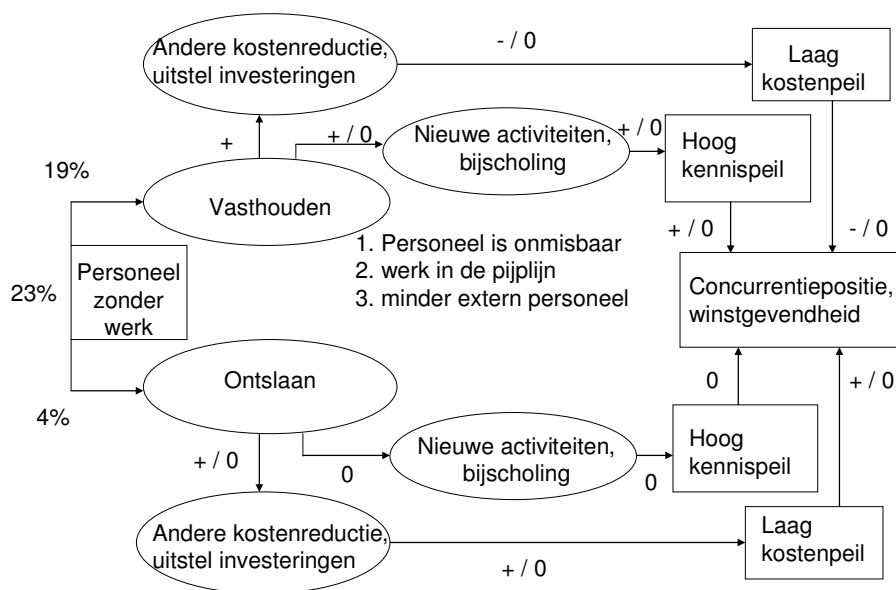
Andere kostenreductie, uitstel investeringen

- / 0

Laag kostenpeil

+

+ / 0

Nieuwe activiteiten, bijscholing

+ / 0

Hoog kennispeil

19%

Vasthouden

1. Personeel is onmisbaar
2. werk in de pijplijn
3. minder extern personeel

+ / 0

- / 0

23%

Personeel zonder werk

Concurrentiepositie, winstgevendheid

Ontslaan

0

+ / 0

4%

+ / 0

Nieuwe activiteiten, bijscholing

Hoog kennispeil

0

0

Andere kostenreductie, uitstel investeringen

Laag kostenpeil

+ / 0